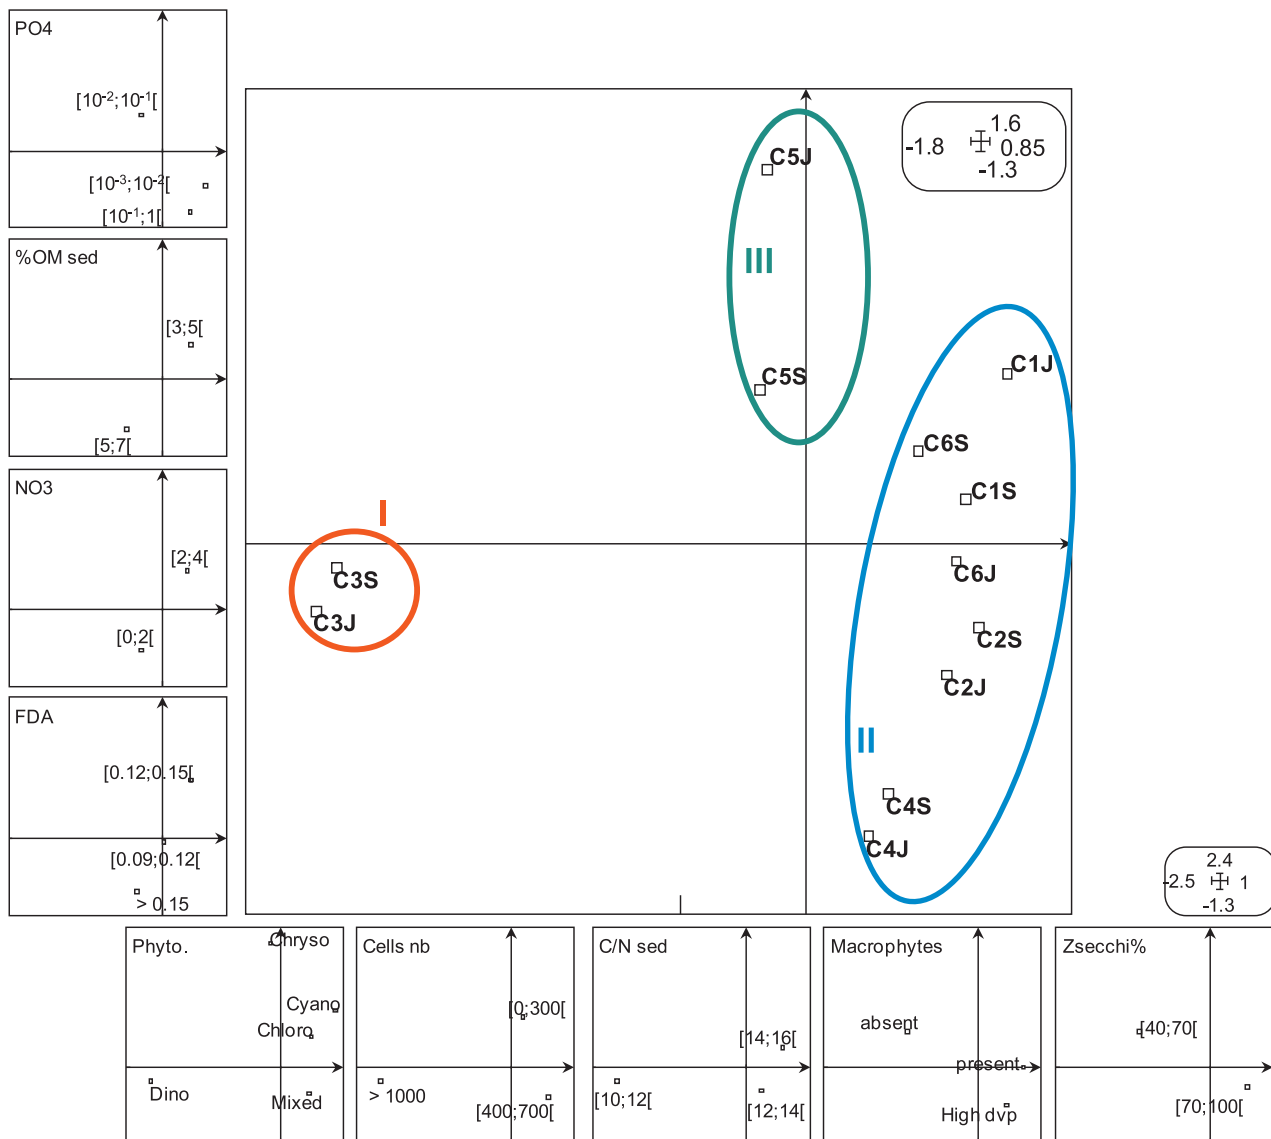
PO4
$[10^{-2};10^{-1}[$
$[10^{-3};10^{-2}[$
$[10^{-1};1[$

%OM sed
[3;5[
[5;7[

NO3
[2;4[
[0;2[

FDA
[0.12;0.15[
[0.09;0.12[
> 0.15

1.6
-1.8
0.85
-1.3

III
C5J
C5S
C1J
C6S
C1S
I
C3S
C3J
C6J
C2S
C2J
II
C4S
C4J

2.4
-2.5
1
-1.3

Phyto.
Chryso
Cyano
Chloro
Dino
Mixed

Cells nb
[0;300[
> 1000
[400;700[

C/N sed
[14;16[
[10;12[
[12;14[

Macrophytes
absent
present
High dvp

Zsecchi%
[40;70[
[70;100[